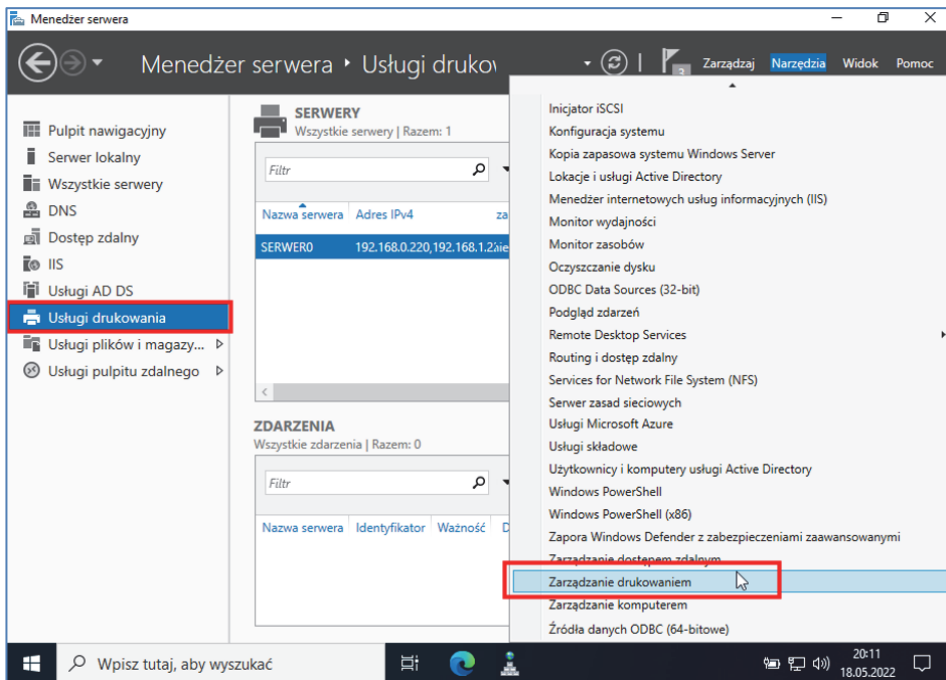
Menedżer serwera

Menedżer serwera ▸ Usługi drukov

Zarządzaj Narzędzia Widok Pomoc

Pulpit nawigacyjny
Serwer lokalny
Wszystkie serwery
DNS
Dostęp zdalny
IIS
Usługi AD DS
Usługi drukowania
Usługi plików i magazy...
Usługi pulpitu zdalnego

SERWERY
Wszystkie serwery | Razem: 1

Filtr

Nazwa serwera Adres IPv4 za

SERWER0 192.168.0.220,192.168.1.2 nie

ZDARZENIA
Wszystkie zdarzenia | Razem: 0

Filtr

Nazwa serwera Identyfikator Ważność D

Inicjator iSCSI
Konfiguracja systemu
Kopia zapasowa systemu Windows Server
Lokacje i usługi Active Directory
Menedżer internetowych usług informacyjnych (IIS)
Monitor wydajności
Monitor zasobów
Oczyszczanie dysku
ODBC Data Sources (32-bit)
Podgląd zdarzeń
Remote Desktop Services
Routing i dostęp zdalny
Services for Network File System (NFS)
Serwer zasad sieciowych
Usługi Microsoft Azure
Usługi składowe
Użytkownicy i komputery usługi Active Directory
Windows PowerShell
Windows PowerShell (x86)
Zapora Windows Defender z zabezpieczeniami zaawansowanymi
Zarządzanie dostępem zdalnym
Zarządzanie drukowaniem
Zarządzanie komputerem
Źródła danych ODBC (64-bitowe)

Wpisz tutaj, aby wyszukać

20:11
18.05.2022